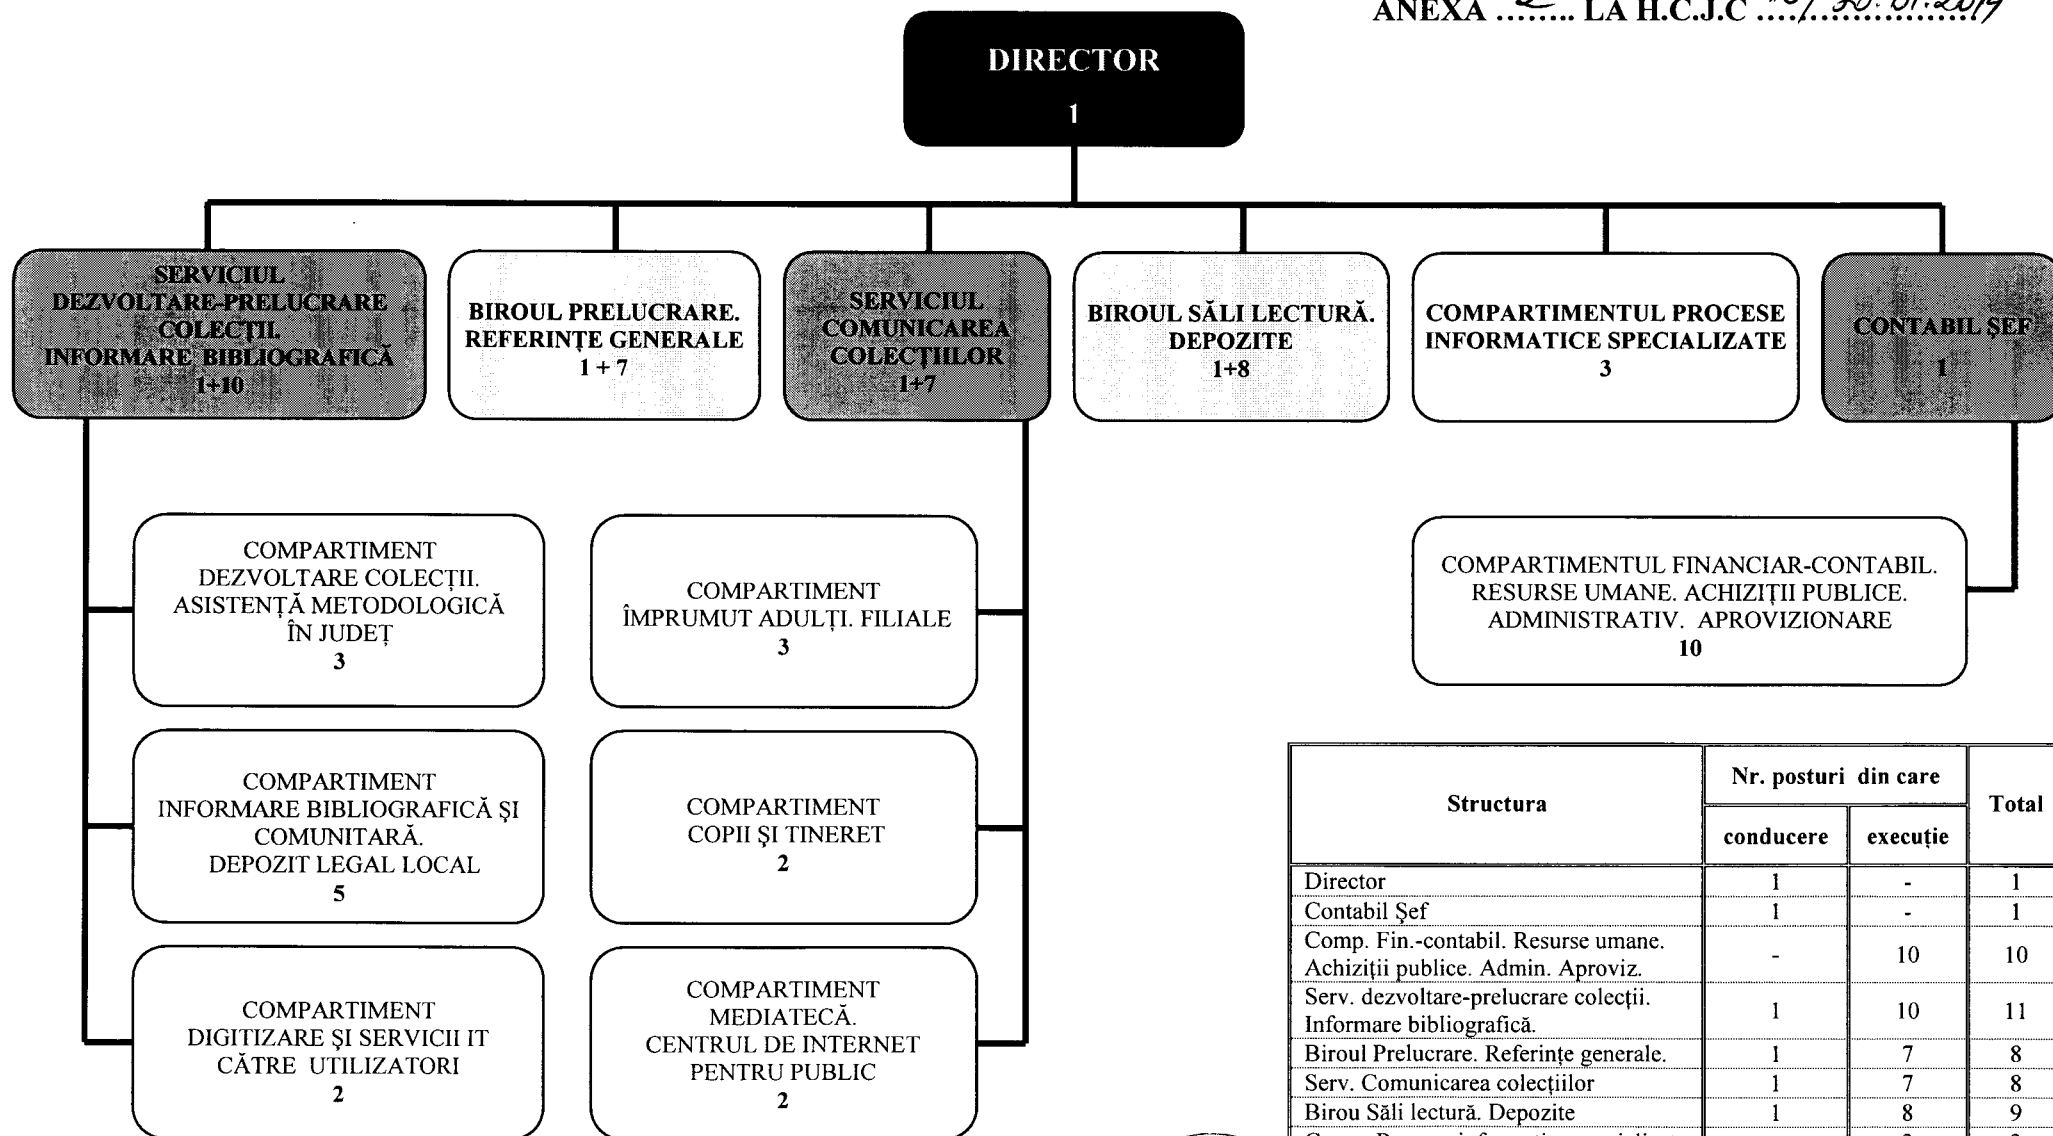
ANEXA ..2.. LA H.C.J.C ...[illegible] 30.01.2019

DIRECTOR
1

SERVICIUL DEZVOLTARE-PRELUCRARE COLECȚII. INFORMARE BIBLIOGRAFICĂ
1+10

BIROUL PRELUCRARE. REFERINȚE GENERALE
1 + 7

SERVICIUL COMUNICAREA COLECȚIILOR
1+7

BIROUL SĂLI LECTURĂ. DEPOZITE
1+8

COMPARTIMENTUL PROCESE INFORMATICE SPECIALIZATE
3

CONTABIL ȘEF
1

COMPARTIMENT DEZVOLTARE COLECȚII. ASISTENȚĂ METODOLOGICĂ ÎN JUDEȚ
3

COMPARTIMENT ÎMPRUMUT ADULȚI. FILIALE
3

COMPARTIMENTUL FINANCIAR-CONTABIL. RESURSE UMANE. ACHIZIȚII PUBLICE. ADMINISTRATIV. APROVIZIONARE
10

COMPARTIMENT INFORMARE BIBLIOGRAFICĂ ȘI COMUNITARĂ. DEPOZIT LEGAL LOCAL
5

COMPARTIMENT COPII ȘI TINERET
2

COMPARTIMENT DIGITIZARE ȘI SERVICII IT CĂTRE UTILIZATORI
2

COMPARTIMENT MEDIATECĂ. CENTRUL DE INTERNET PENTRU PUBLIC
2

| Structura | Nr. posturi din care conducere | execuție | Total |
|---|---|---|---|
| Director | 1 | - | 1 |
| Contabil Șef | 1 | - | 1 |
| Comp. Fin.-contabil. Resurse umane. Achiziții publice. Admin. Aproviz. | - | 10 | 10 |
| Serv. dezvoltare-prelucrare colecții. Informare bibliografică. | 1 | 10 | 11 |
| Biroul Prelucrare. Referințe generale. | 1 | 7 | 8 |
| Serv. Comunicarea colecțiilor | 1 | 7 | 8 |
| Birou Săli lectură. Depozite | 1 | 8 | 9 |
| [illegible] | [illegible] | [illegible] | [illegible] |